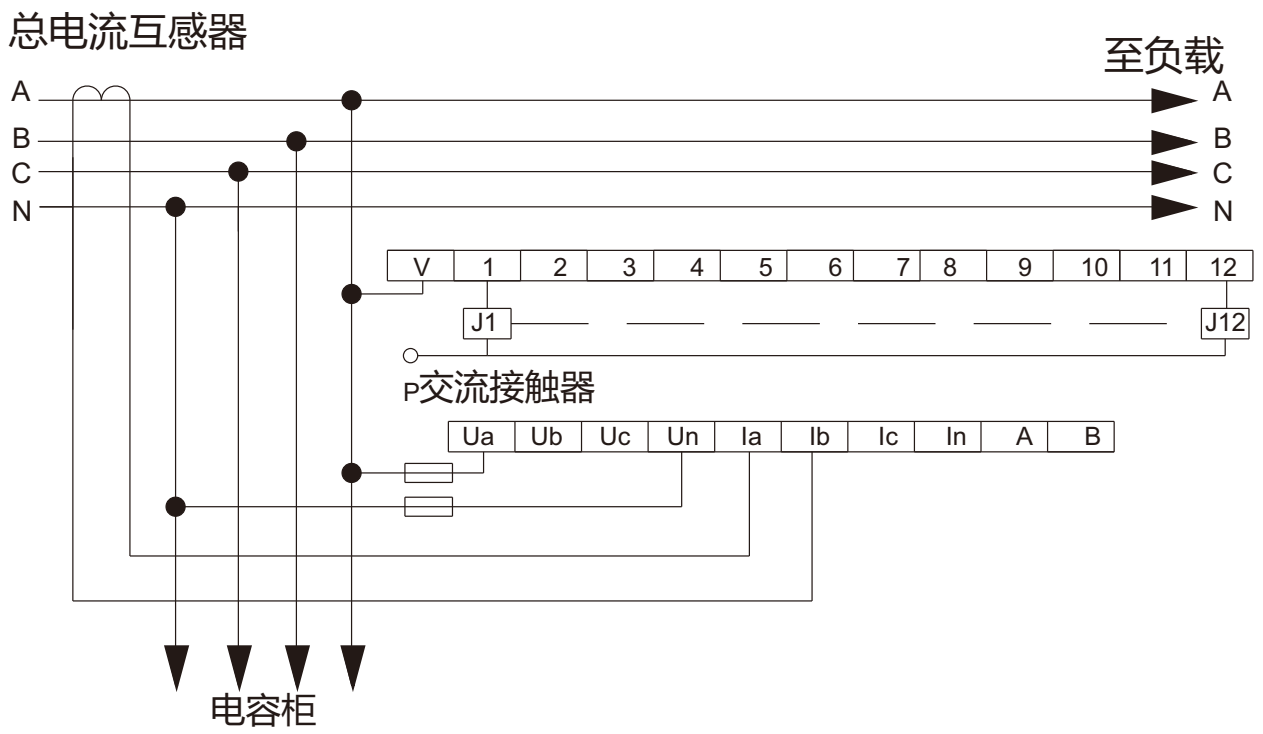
总电流互感器

至负载

A
B
C
N

A
B
C
N

| V | 1 | 2 | 3 | 4 | 5 | 6 | 7 | 8 | 9 | 10 | 11 | 12 |
|---|---|---|---|---|---|---|---|---|---|---|---|---|

J1

J12

P交流接触器

| Ua | Ub | Uc | Un | Ia | Ib | Ic | In | A | B |
|---|---|---|---|---|---|---|---|---|---|

电容柜